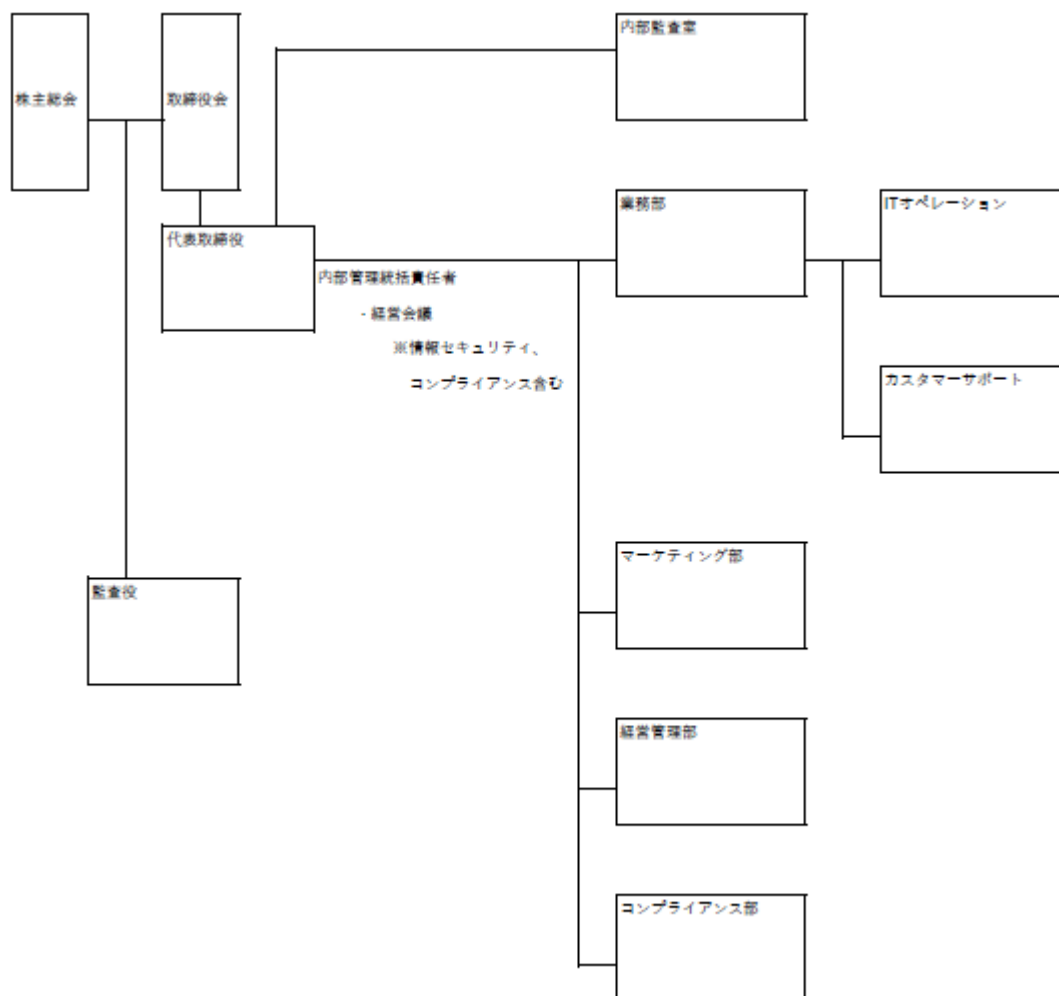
株主総会

取締役会

内部監査室

業務部

ITオペレーション

代表取締役

内部管理統括責任者

・経営会議

※情報セキュリティ、

コンプライアンス含む

カスタマーサポート

監査役

マーケティング部

経営管理部

コンプライアンス部